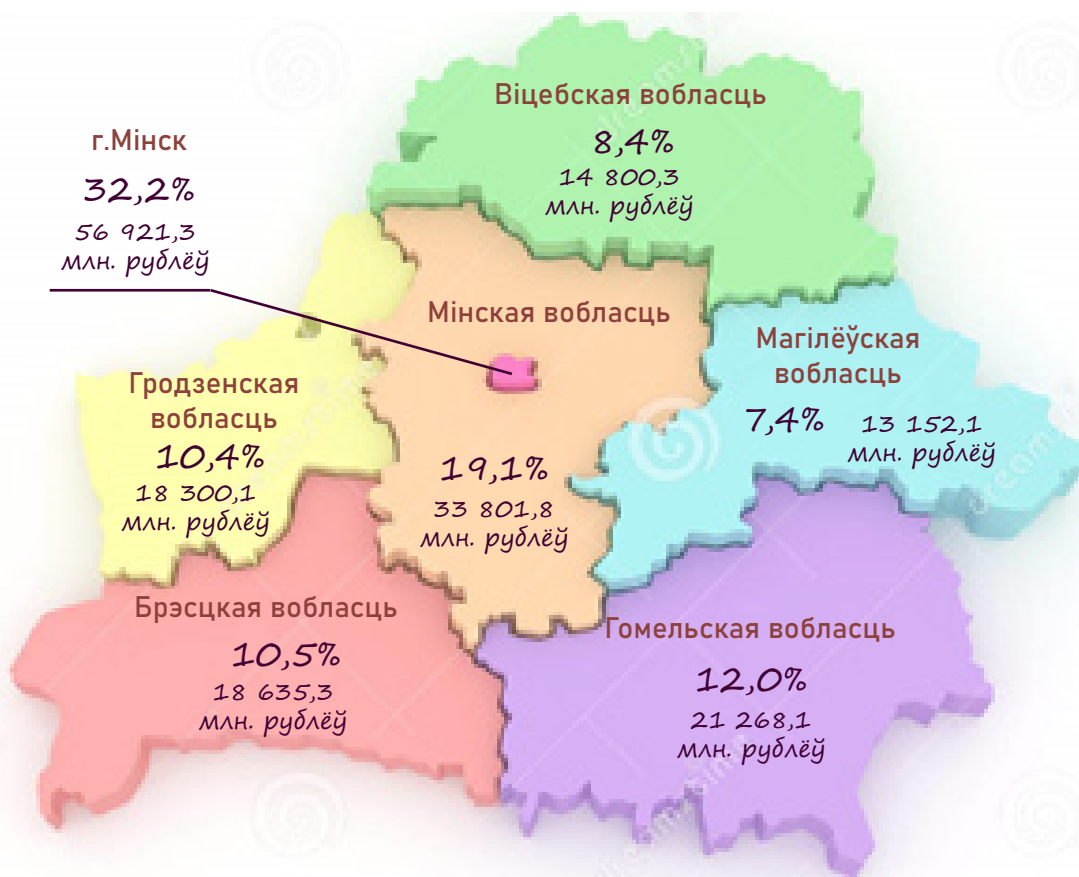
Віцебская вобласць
8,4%
14 800,3
млн. рублёў

г.Мінск
32,2%
56 921,3
млн. рублёў

Мінская вобласць
19,1%
33 801,8
млн. рублёў

Магілёўская вобласць
7,4%
13 152,1
млн. рублёў

Гродзенская вобласць
10,4%
18 300,1
млн. рублёў

Брэсцкая вобласць
10,5%
18 635,3
млн. рублёў

Гомельская вобласць
12,0%
21 268,1
млн. рублёў